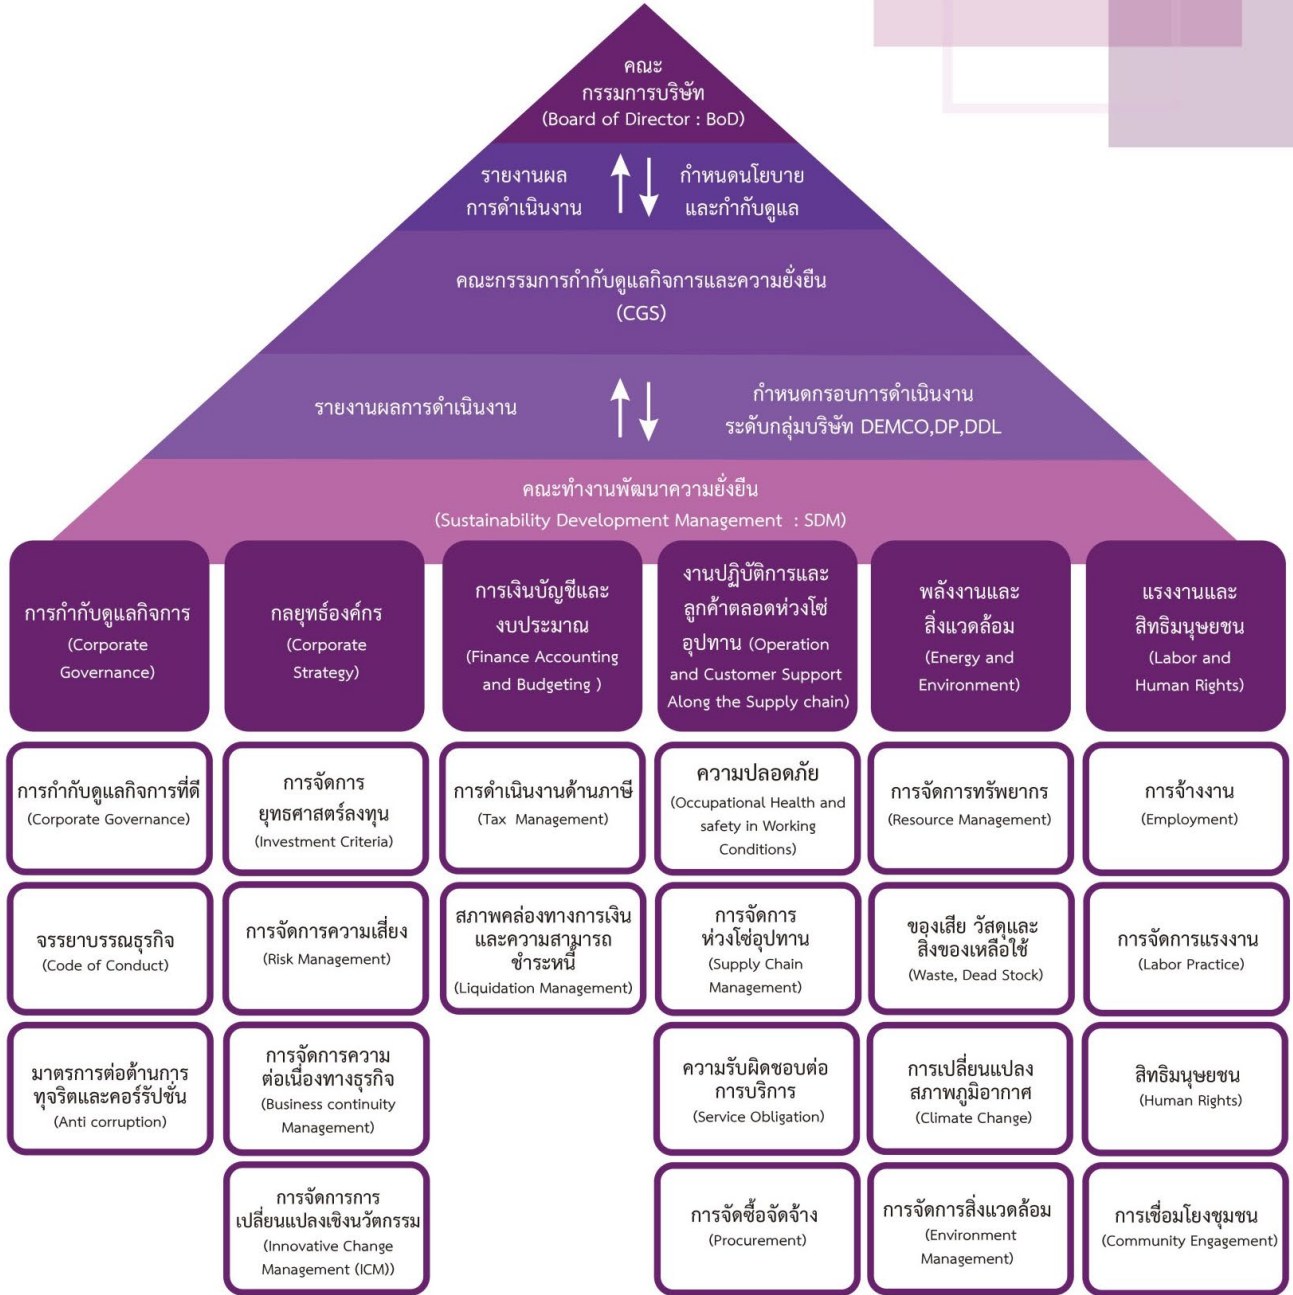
คณะ
กรรมการบริษัท
(Board of Director : BoD)

รายงานผล
การดำเนินงาน

กำหนดนโยบาย
และกำกับดูแล

คณะกรรมการกำกับดูแลกิจการและความยั่งยืน
(CGS)

รายงานผลการดำเนินงาน

กำหนดกรอบการดำเนินงาน
ระดับกลุ่มบริษัท DEMCO,DP,DDL

คณะทำงานพัฒนาความยั่งยืน
(Sustainability Development Management : SDM)

การกำกับดูแลกิจการ (Corporate Governance)

กลยุทธ์องค์กร (Corporate Strategy)

การเงินบัญชีและงบประมาณ (Finance Accounting and Budgeting )

งานปฏิบัติการและลูกค้าตลอดห่วงโซ่อุปทาน (Operation and Customer Support Along the Supply chain)

พลังงานและสิ่งแวดล้อม (Energy and Environment)

แรงงานและสิทธิมนุษยชน (Labor and Human Rights)

การกำกับดูแลกิจการที่ดี (Corporate Governance)

การจัดการยุทธศาสตร์ลงทุน (Investment Criteria)

การดำเนินงานด้านภาษี (Tax Management)

ความปลอดภัย (Occupational Health and safety in Working Conditions)

การจัดการทรัพยากร (Resource Management)

การจ้างงาน (Employment)

จรรยาบรรณธุรกิจ (Code of Conduct)

การจัดการความเสี่ยง (Risk Management)

สภาพคล่องทางการเงินและความสามารถชำระหนี้ (Liquidation Management)

การจัดการห่วงโซ่อุปทาน (Supply Chain Management)

ของเสีย วัสดุและสิ่งของเหลือใช้ (Waste, Dead Stock)

การจัดการแรงงาน (Labor Practice)

มาตรการต่อต้านการทุจริตและคอร์รัปชั่น (Anti corruption)

การจัดการความต่อเนื่องทางธุรกิจ (Business continuity Management)

ความรับผิดชอบต่อการบริการ (Service Obligation)

การเปลี่ยนแปลงสภาพภูมิอากาศ (Climate Change)

สิทธิมนุษยชน (Human Rights)

การจัดการการเปลี่ยนแปลงเชิงนวัตกรรม (Innovative Change Management (ICM))

การจัดซื้อจัดจ้าง (Procurement)

การจัดการสิ่งแวดล้อม (Environment Management)

การเชื่อมโยงชุมชน (Community Engagement)